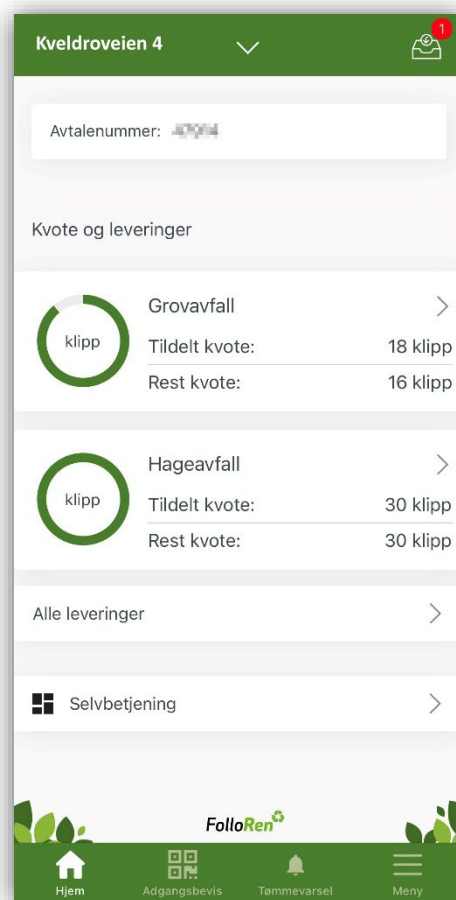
Kveldroveien 4

1

Avtalenummer: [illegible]

Kvote og leveringer

klipp

Grovavfall

Tildelt kvote: 18 klipp

Rest kvote: 16 klipp

klipp

Hageavfall

Tildelt kvote: 30 klipp

Rest kvote: 30 klipp

Alle leveringer

Selvbetjening

FolloRen

Hjem

Adgangsbevis

Tømmevarsel

Meny